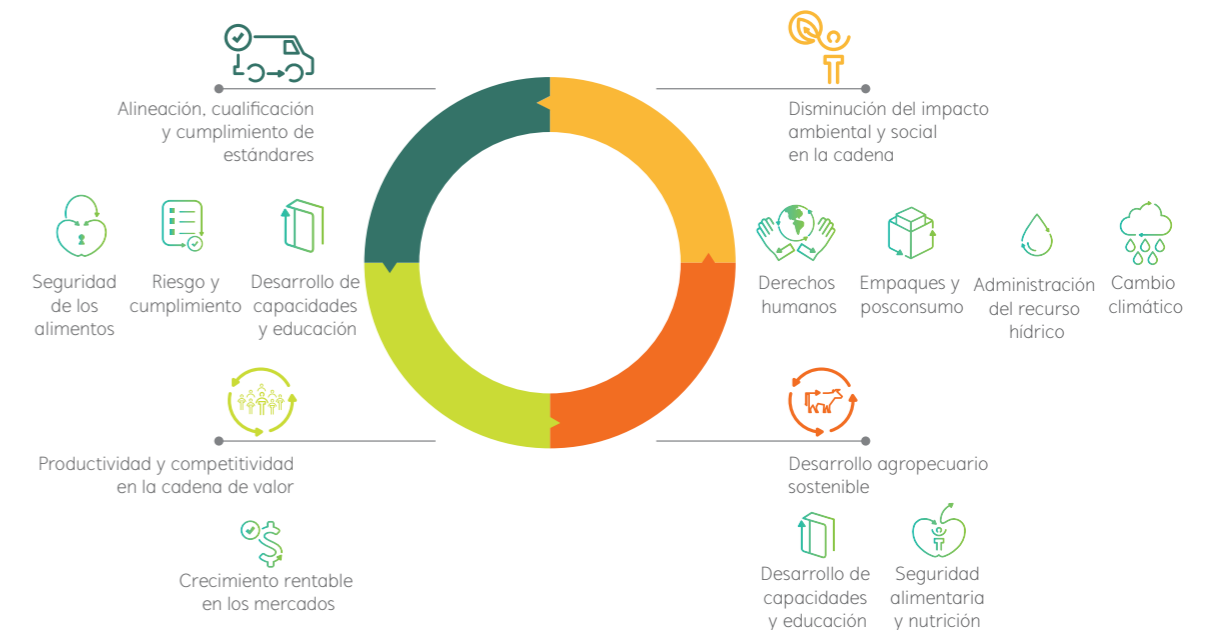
Alineación, cualificación y cumplimiento de estándares

Disminución del impacto ambiental y social en la cadena

Seguridad de los alimentos

Riesgo y cumplimiento

Desarrollo de capacidades y educación

Derechos humanos

Empaques y posconsumo

Administración del recurso hídrico

Cambio climático

Productividad y competitividad en la cadena de valor

Desarrollo agropecuario sostenible

Crecimiento rentable en los mercados

Desarrollo de capacidades y educación

Seguridad alimentaria y nutrición